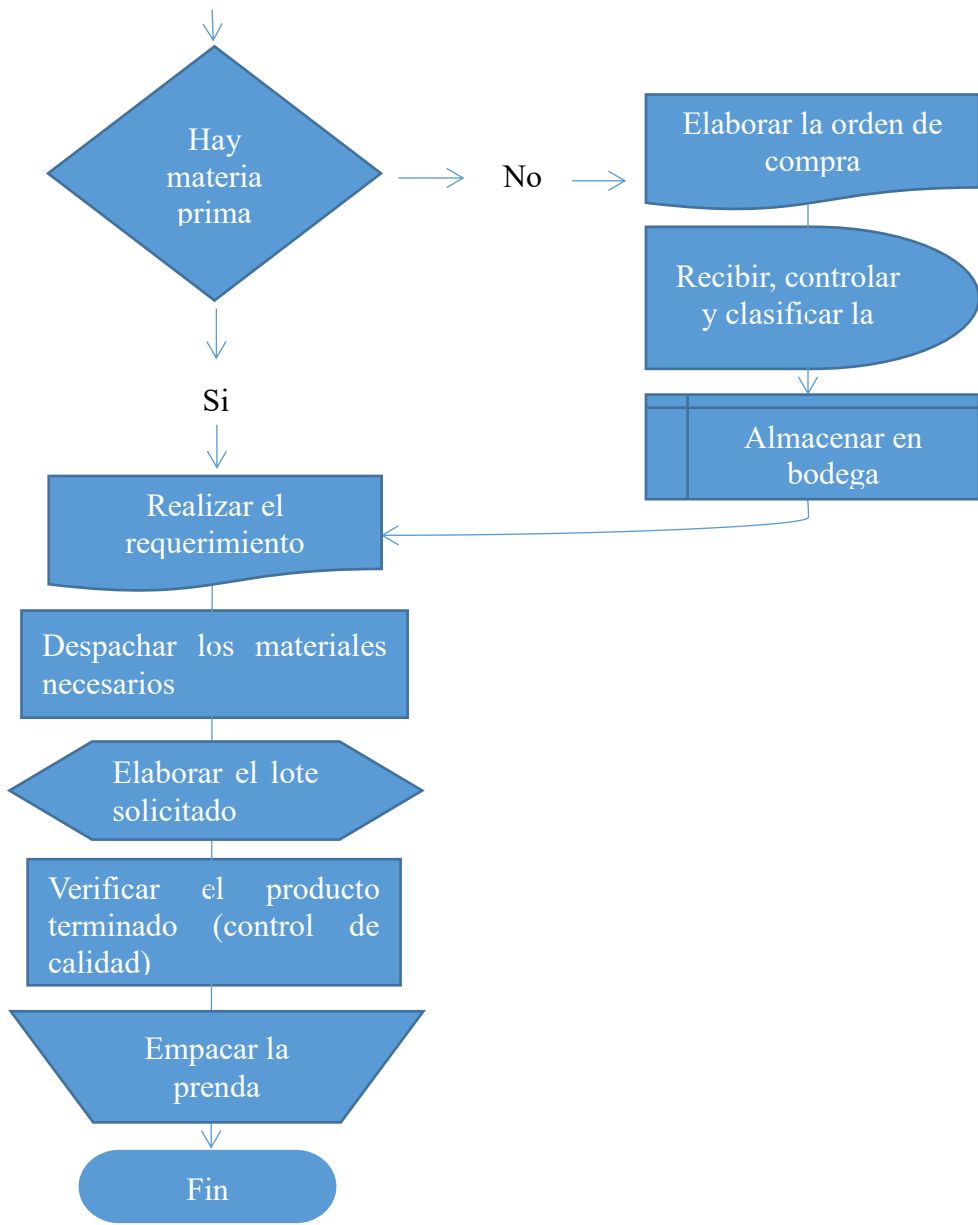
Hay materia prima

No

Elaborar la orden de compra

Recibir, controlar y clasificar la

Almacenar en bodega

Si

Realizar el requerimiento

Despachar los materiales necesarios

Elaborar el lote solicitado

Verificar el producto terminado (control de calidad)

Empacar la prenda

Fin